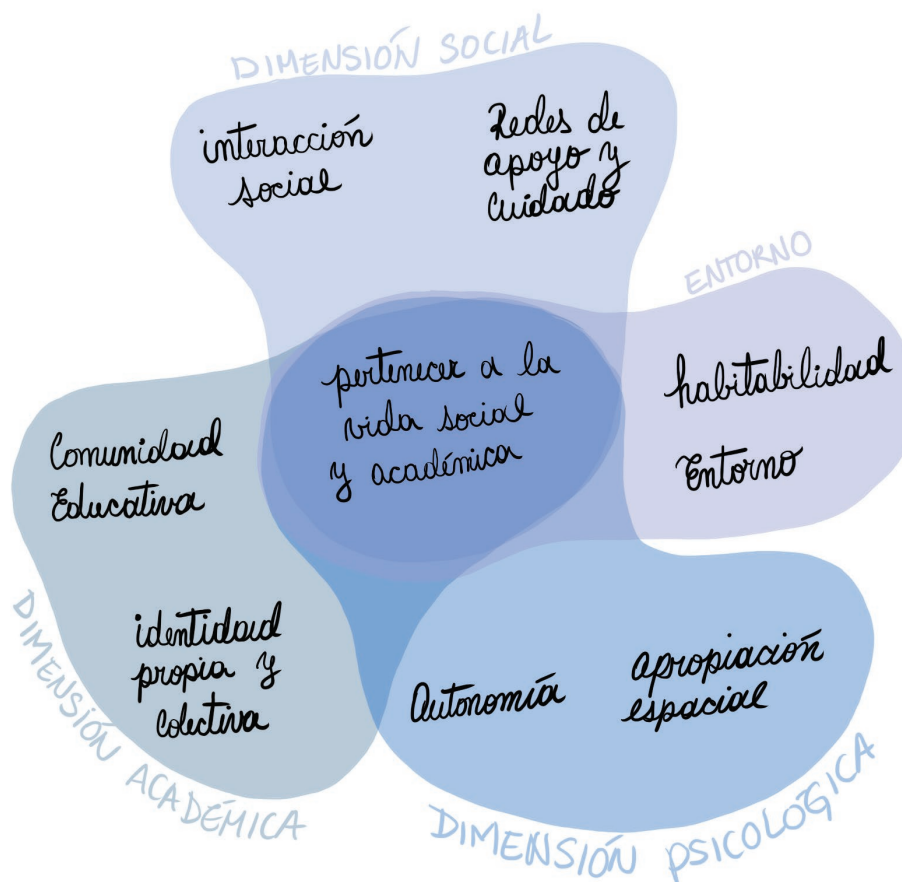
DIMENSIÓN SOCIAL

interacción social

Redes de apoyo y Cuidado

ENTORNO

pertenecer a la vida social y académica

habitabilidad

Entorno

Comunidad Educativa

identidad propia y colectiva

Autonomía

apropiación espacial

DIMENSIÓN ACADÉMICA

DIMENSIÓN PSICOLÓGICA